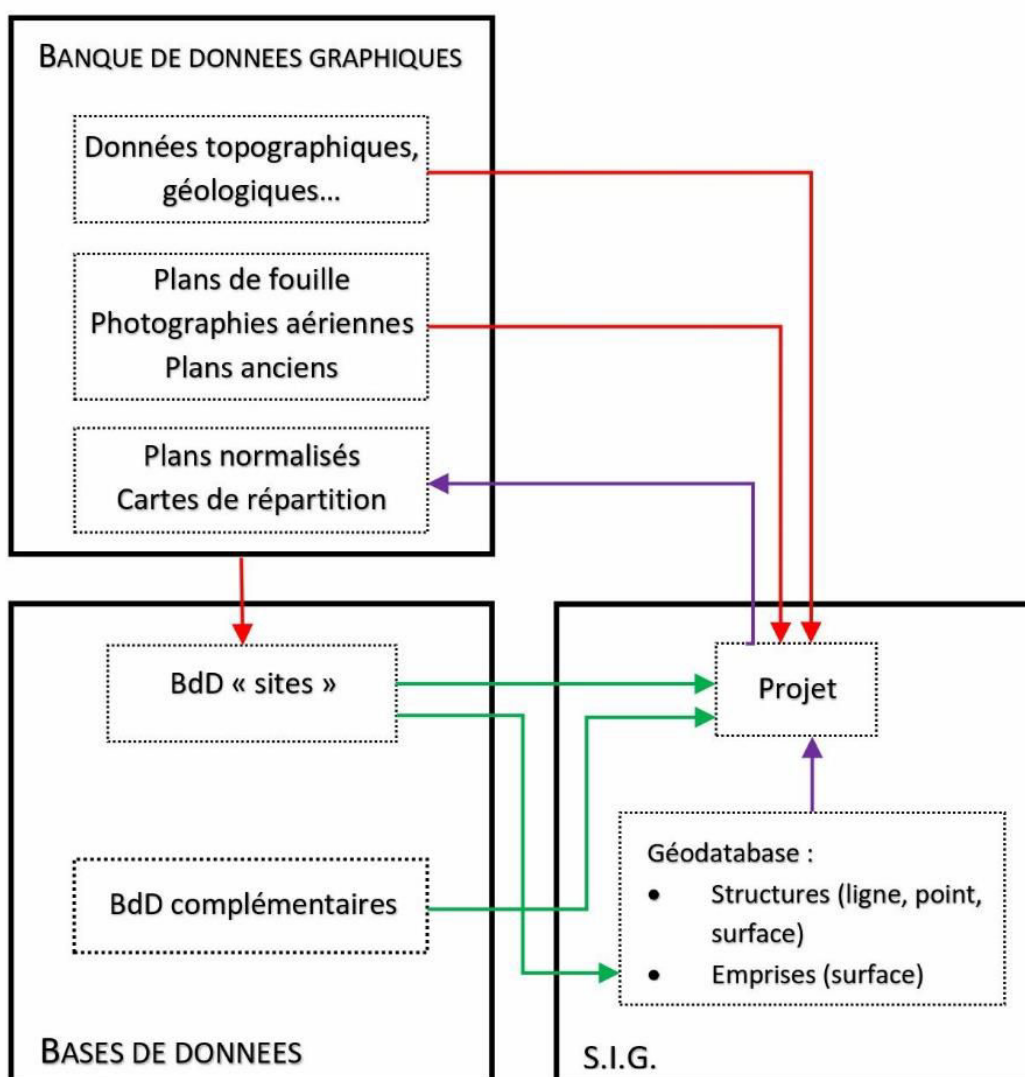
BANQUE DE DONNEES GRAPHIQUES

Données topographiques, géologiques…

Plans de fouille
Photographies aériennes
Plans anciens

Plans normalisés
Cartes de répartition

BdD « sites »

Projet

BdD complémentaires

Géodatabase :
• Structures (ligne, point, surface)
• Emprises (surface)

BASES DE DONNEES

S.I.G.